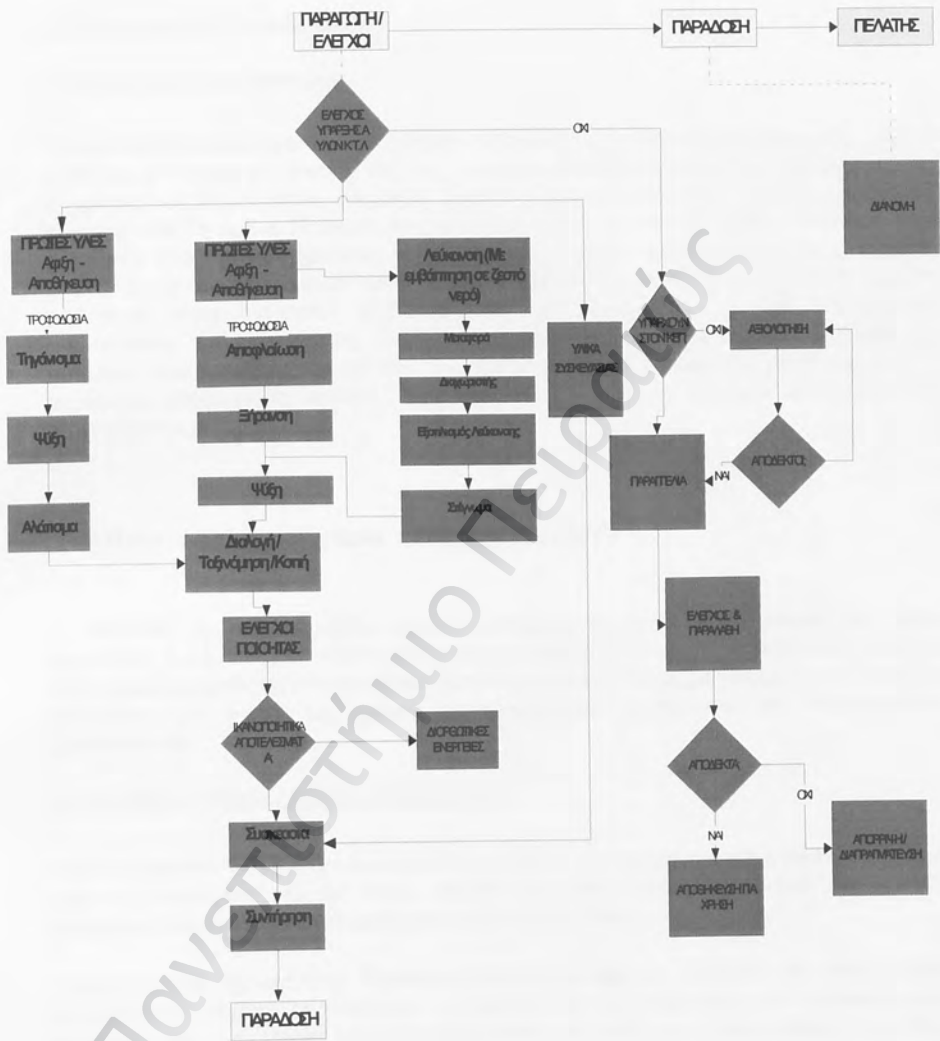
ΠΑΡΑΓΩΓΗ/ ΕΛΕΓΧΟΙ

ΠΑΡΑΔΟΣΗ

ΠΕΛΑΤΗΣ

ΕΛΕΓΧΟΣ ΥΠΑΡΞΗΣ Α ΥΛΩΝ ΚΤΛ

ΟΧΙ

ΔΙΑΝΟΜΗ

ΠΡΩΤΕΣ ΥΛΕΣ Αφιξη - Αποθήκευση

ΤΡΟΦΟΔΟΣΙΑ

Τηγάνισμα

Ψύξη

Αλάτισμα

ΠΡΩΤΕΣ ΥΛΕΣ Αφιξη - Αποθήκευση

ΤΡΟΦΟΔΟΣΙΑ

Αποφλοίωση

Ξήρανση

Ψύξη

Διαλογή/ Ταξινόμηση/Κοπή

ΕΛΕΓΧΟΙ ΠΟΙΟΤΗΤΑΣ

ΙΚΑΝΟΠΟΙΗΤΙΚΑ ΑΠΟΤΕΛΕΣΜΑΤ Α

ΔΙΟΡΘΩΤΙΚΕΣ ΕΝΕΡΓΕΙΕΣ

Συσκευασία

Συντήρηση

ΠΑΡΑΔΟΣΗ

Λεύκανση (Με εμβάπτιση σε ζεστό νερό)

Μαλαγμα

Διαμόρφωση

Εξανλισμός Λεύκανσης

Στέγνωμα

ΥΛΙΚΑ ΣΥΣΚΕΥΑΣΙΑΣ

ΥΠΑΡΧΟΥΝ ΣΤΟΝ ΚΕΠ

ΟΧΙ

ΑΞΙΟΛΟΓΗΣΗ

ΑΠΟΔΕΚΤΟΙ

ΝΑΙ

ΠΑΡΑΓΓΕΛΙΑ

ΕΛΕΓΧΟΣ & ΠΑΡΑΛΑΒΗ

ΑΠΟΔΕΚΤΑ

ΟΧΙ

ΝΑΙ

ΑΠΟΘΗΚΕΥΣΗ ΓΙΑ ΧΡΗΣΗ

ΑΠΟΡΡΙΨΗ/ ΔΙΑΠΡΑΓΜΑΤΕΥΣΗ